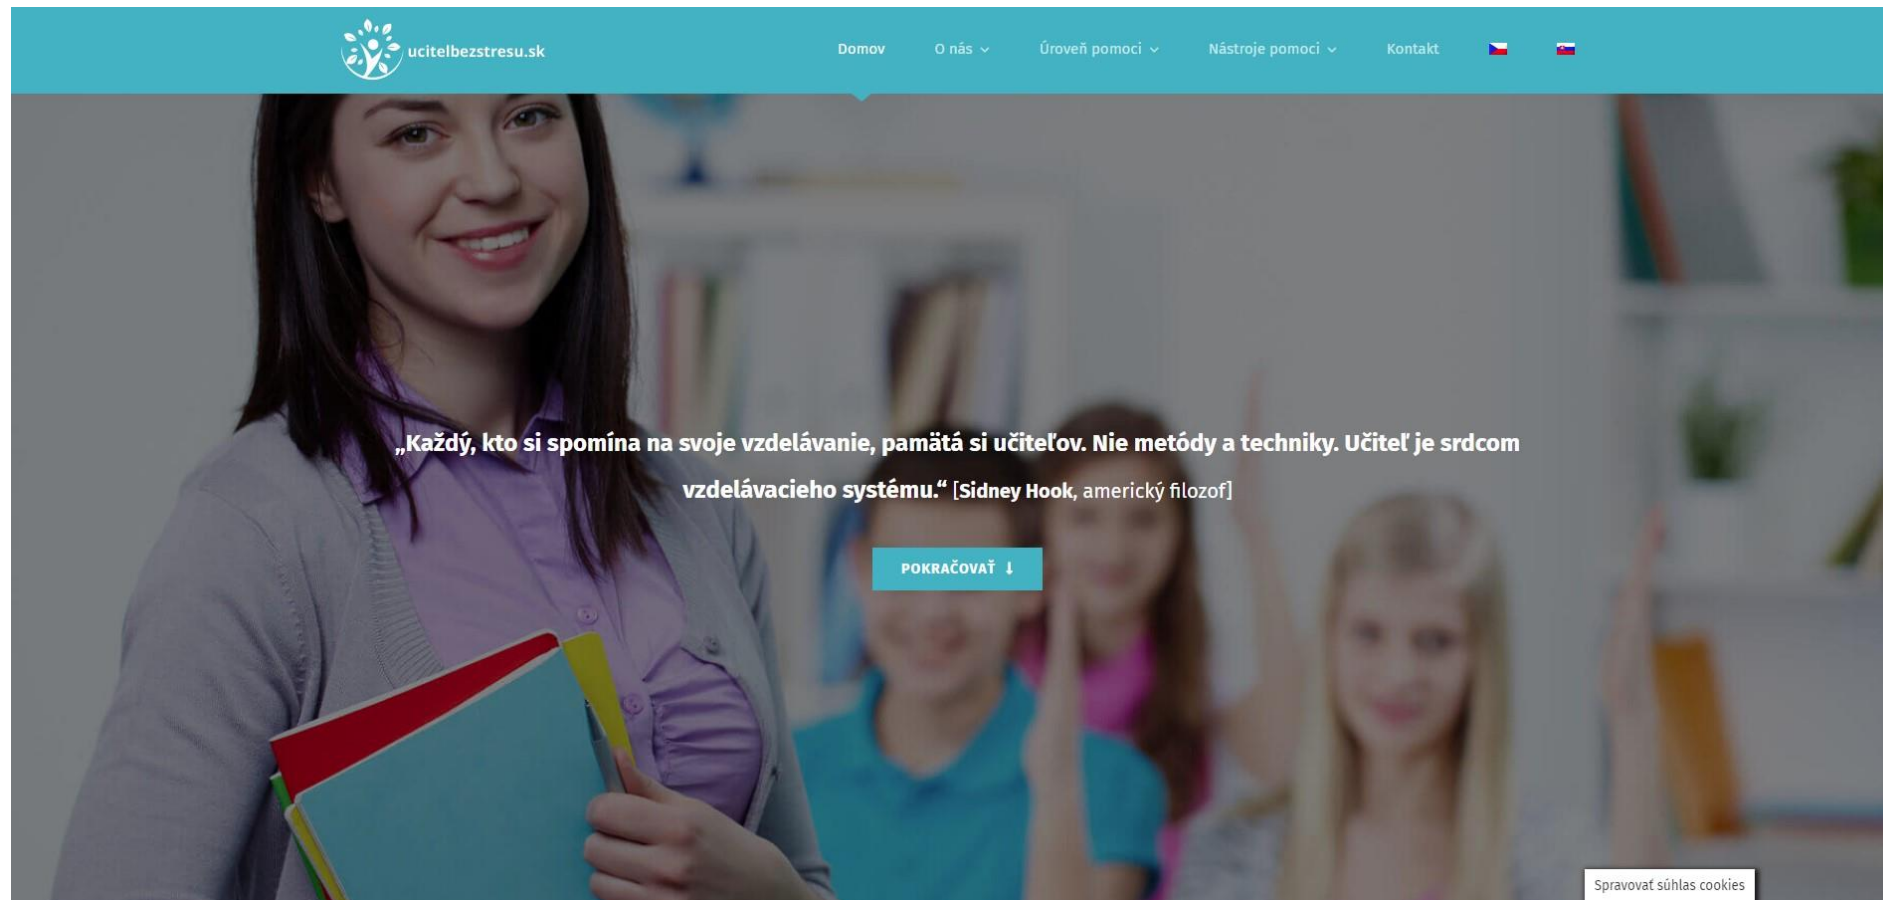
ucitelbezstresu.sk

Domov O nás Úroveň pomoci Nástroje pomoci Kontakt

„Každý, kto si spomína na svoje vzdelávanie, pamätá si učiteľov. Nie metódy a techniky. Učiteľ je srdcom vzdelávacieho systému.“ [Sidney Hook, americký filozof]

POKRAČOVAŤ ↓

Spravovať súhlas cookies